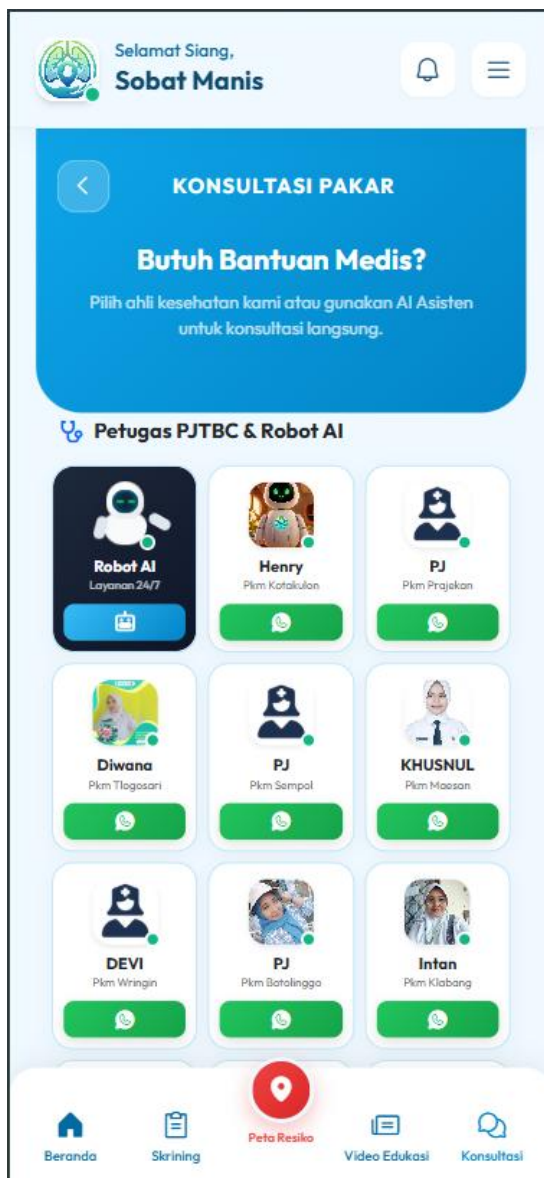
Selamat Siang,
Sobat Manis

KONSULTASI PAKAR

Butuh Bantuan Medis?

Pilih ahli kesehatan kami atau gunakan AI Asisten untuk konsultasi langsung.

Petugas PJTBC & Robot AI

Robot AI
Layanan 24/7

Henry
Pkm Kotakulon

PJ
Pkm Prajekan

Diwana
Pkm Tlogosari

PJ
Pkm Sempol

KHUSNUL
Pkm Maesan

DEVI
Pkm Wringin

PJ
Pkm Botolinggo

Intan
Pkm Klabang

Beranda
Skrining
Peta Resiko
Video Edukasi
Konsultasi